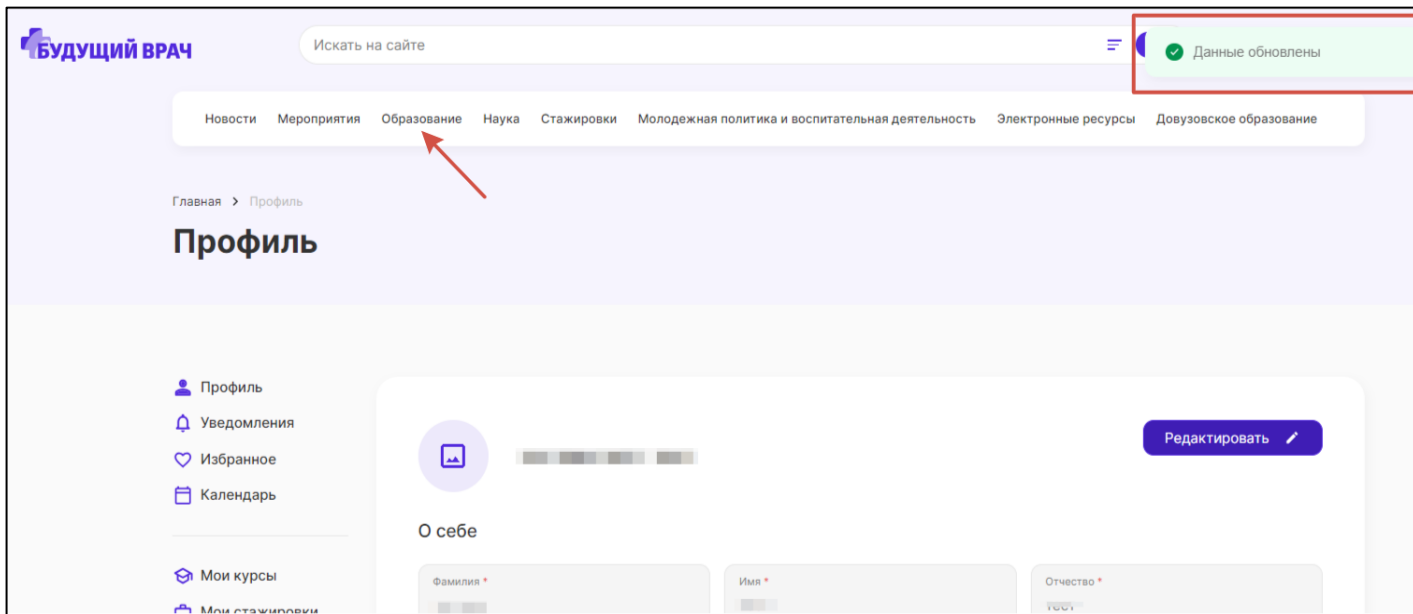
БУДУЩИЙ ВРАЧ

Искать на сайте

Данные обновлены

Новости Мероприятия Образование Наука Стажировки Молодежная политика и воспитательная деятельность Электронные ресурсы Довузовское образование

Главная > Профиль

Профиль

Профиль
Уведомления
Избранное
Календарь

Мои курсы
Мои стажировки

Редактировать

О себе

Фамилия *

Имя *

Отчество *
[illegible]